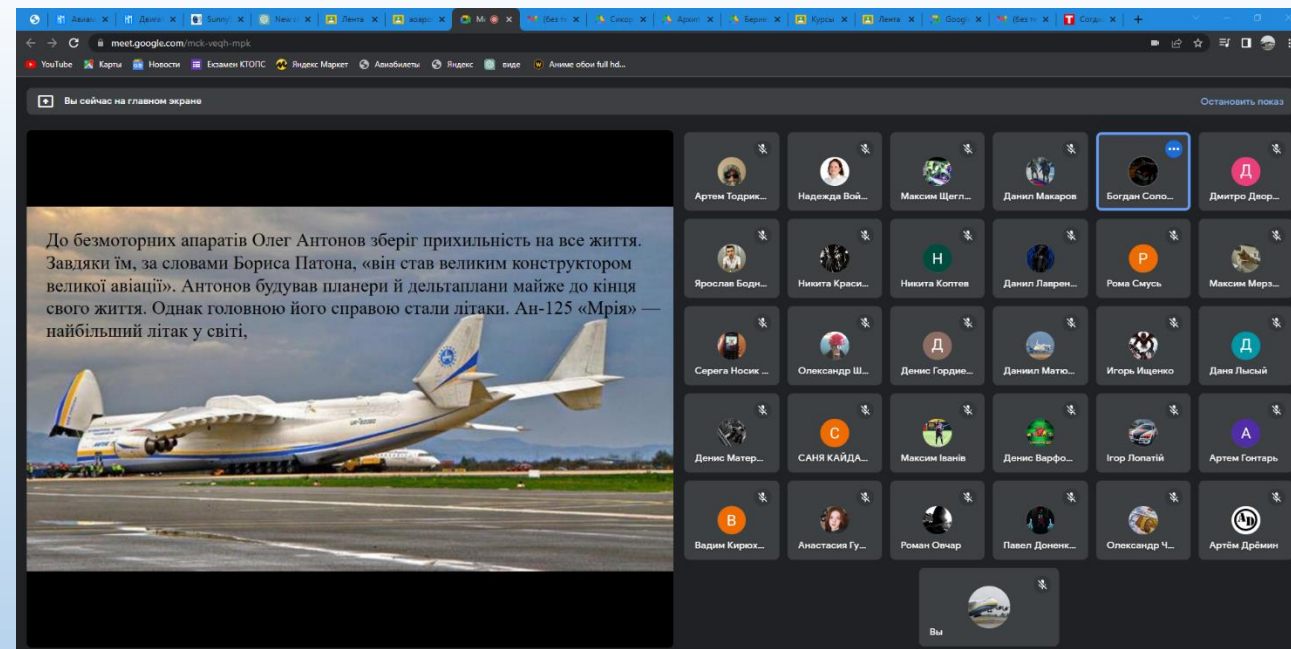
Авіац Двига Sunny New Лента аваро Me (без н Сикор Архип Берия Курсы Лента Google (без н Сорди

meet.google.com/mck-veqh-mpk

YouTube Карты Новости Екзамен КТОПС Яндекс Маркет Авиабилеты Яндекс виде Аниме обои full hd...

Вы сейчас на главном экране

Остановить показ

До безмоторних апаратів Олег Антонов зберіг прихильність на все життя. Завдяки їм, за словами Бориса Патона, «він став великим конструктором великої авіації». Антонов будував планери й дельтаплани майже до кінця свого життя. Однак головною його справою стали літаки. Ан-125 «Мрія» — найбільший літак у світі,

Артем Тодрик...
Надежда Вой...
Максим Щегл...
Данил Макаров
Богдан Соло...
Дмитро Двор...
Ярослав Бодн...
Никита Краси...
Никита Коптев
Данил Лаврен...
Рома Смусь
Максим Мерз...
Серега Носик ...
Олександр Ш...
Денис Гордие...
Даниил Матю...
Игорь Ищенко
Даня Лысый
Денис Матер...
САНЯ КАЙДА...
Максим Іванів
Денис Варфо...
Ігор Лопатій
Артем Гонтарь
Вадим Кирюх...
Анастасия Гу...
Роман Овчар
Павел Доненк...
Олександр Ч...
Артём Дрёмин
Вы